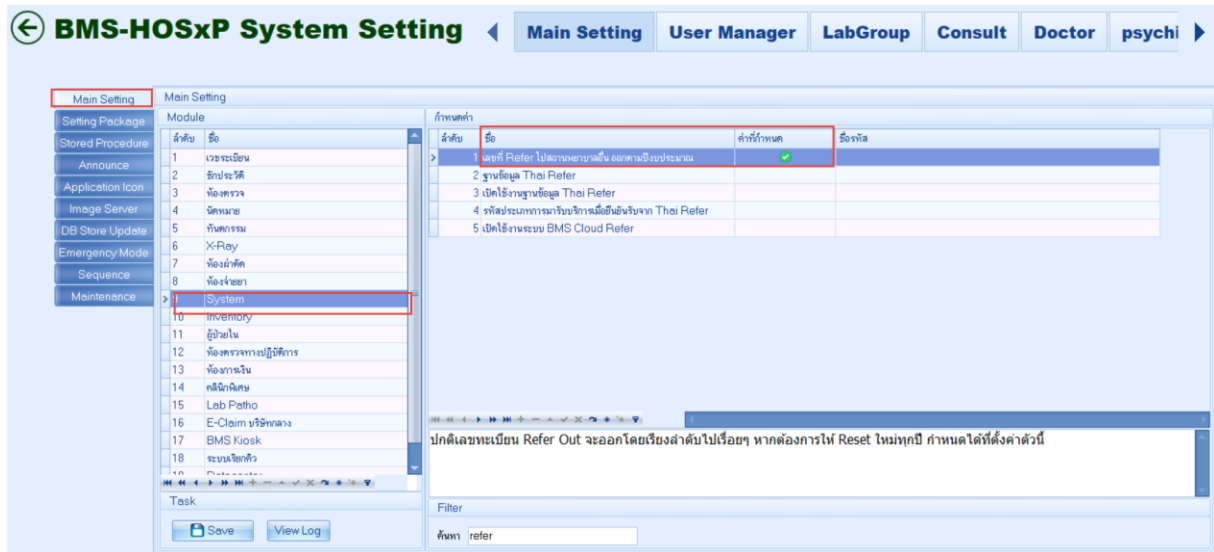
BMS-HOSxP System Setting

Main Setting | User Manager | LabGroup | Consult | Doctor | psychi

Main Setting
Setting Package
Stored Procedure
Announce
Application Icon
Image Server
DB Store Update
Emergency Mode
Sequence
Maintenance

Main Setting

Module

| ลำดับ | ชื่อ |
|---|---|
| 1 | เวชระเบียน |
| 2 | ซักประวัติ |
| 3 | ห้องตรวจ |
| 4 | นัดหมาย |
| 5 | ทันตกรรม |
| 6 | X-Ray |
| 7 | ห้องผ่าตัด |
| 8 | ห้องจ่ายยา |
| 9 | System |
| 10 | Inventory |
| 11 | ผู้ป่วยใน |
| 12 | ห้องตรวจทางปฏิบัติการ |
| 13 | ห้องการเงิน |
| 14 | คลินิกพิเศษ |
| 15 | Lab Patho |
| 16 | E-Claim บริษัทกลาง |
| 17 | BMS Kiosk |
| 18 | ระบบเรียกคิว |
| 19 | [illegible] |

Task

Save | View Log

กำหนดค่า

| ลำดับ | ชื่อ | ค่าที่กำหนด | ชื่อรหัส |
|---|---|---|---|
| 1 | เลขที่ Refer ไปสถานพยาบาลอื่น ออกตามปีงบประมาณ | ✔ | |
| 2 | ฐานข้อมูล Thai Refer | | |
| 3 | เปิดใช้งานฐานข้อมูล Thai Refer | | |
| 4 | รหัสประเภทการรับบริการเมื่อยืนยันรับจาก Thai Refer | | |
| 5 | เปิดใช้งานระบบ BMS Cloud Refer | | |

ปกติเลขทะเบียน Refer Out จะออกโดยเรียงลำดับไปเรื่อยๆ หากต้องการให้ Reset ใหม่ทุกปี กำหนดได้ที่ตั้งค่าตัวนี้

Filter

ค้นหา refer